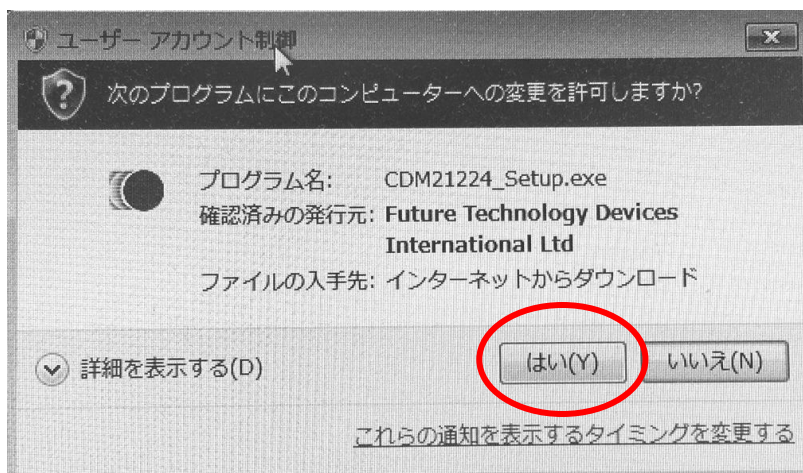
ユーザー アカウント制御

次のプログラムにこのコンピューターへの変更を許可しますか?

プログラム名: CDM21224_Setup.exe
確認済みの発行元: Future Technology Devices International Ltd
ファイルの入手先: インターネットからダウンロード

詳細を表示する(D)

はい(Y)

いいえ(N)

これらの通知を表示するタイミングを変更する